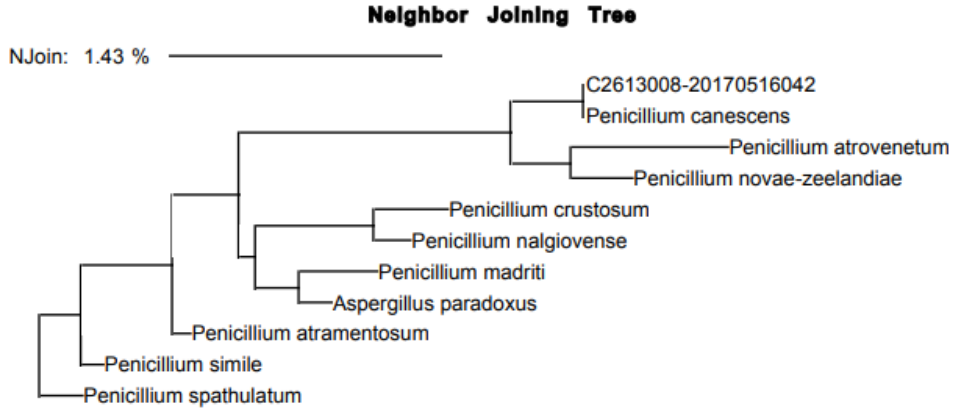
Neighbor Joining Tree

NJoin: 1.43 %

C2613008-20170516042
Penicillium canescens
Penicillium atrovenetum
Penicillium novae-zeelandiae
Penicillium crustosum
Penicillium nalgiovense
Penicillium madriti
Aspergillus paradoxus
Penicillium atramentosum
Penicillium simile
Penicillium spathulatum